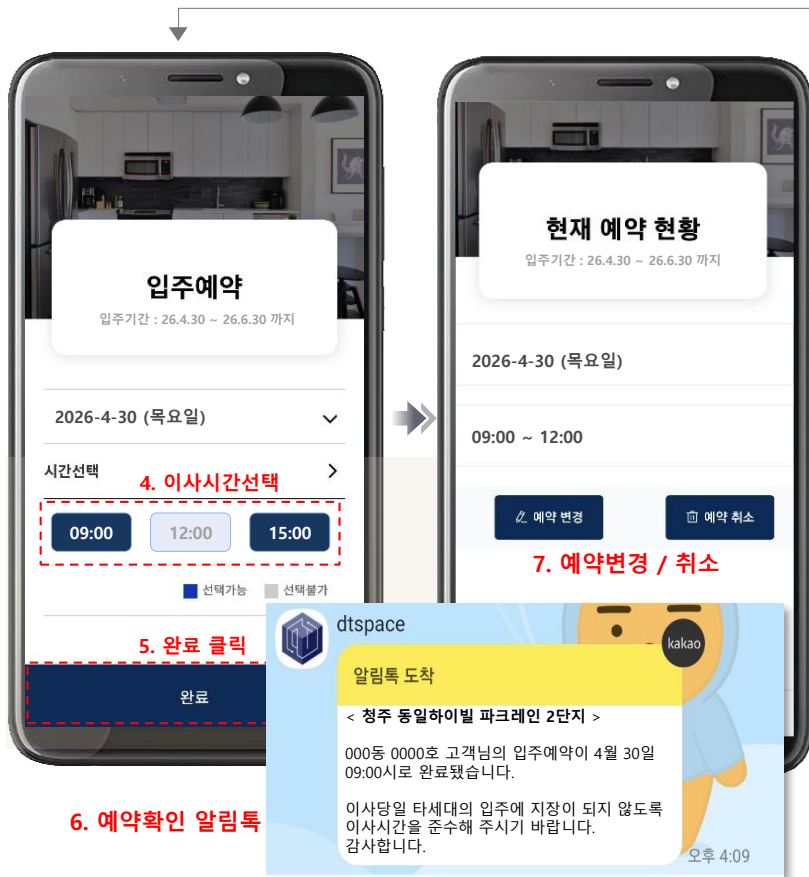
입주예약

입주기간 : 26.4.30 ~ 26.6.30 까지

2026-4-30 (목요일)

시간선택

4. 이사시간선택

09:00

12:00

15:00

선택가능

선택불가

5. 완료 클릭

완료

현재 예약 현황

입주기간 : 26.4.30 ~ 26.6.30 까지

2026-4-30 (목요일)

09:00 ~ 12:00

예약 변경

예약 취소

7. 예약변경 / 취소

dtspace

kakao

알림톡 도착

< 청주 동일하이빌 파크레인 2단지 >

000동 0000호 고객님의 입주예약이 4월 30일 09:00시로 완료됐습니다.

이사당일 타세대의 입주에 지장이 되지 않도록 이사시간을 준수해 주시기 바랍니다.
감사합니다.

오후 4:09

6. 예약확인 알림톡